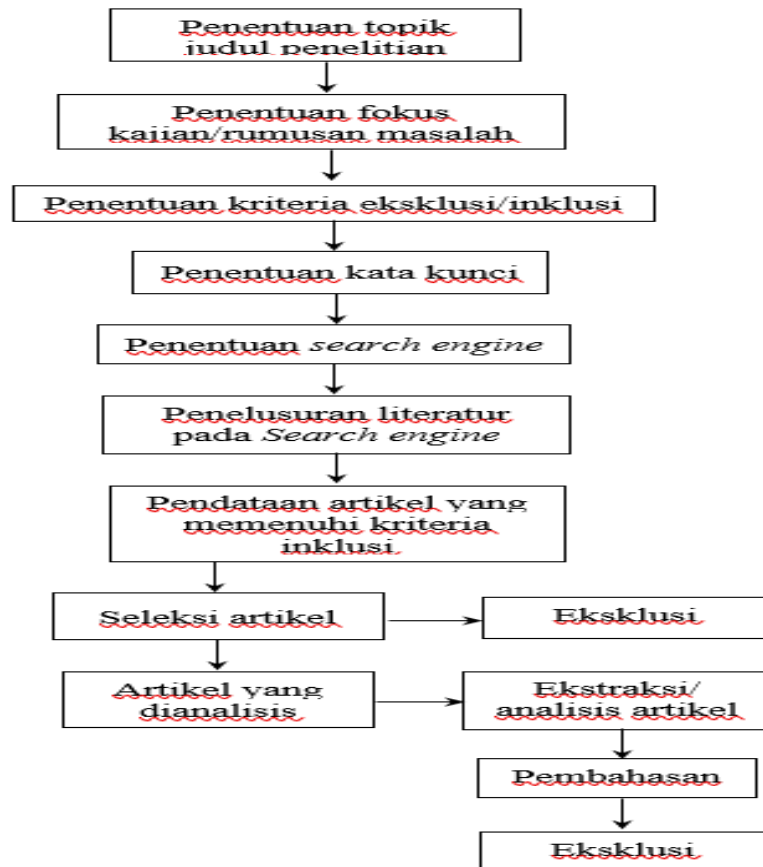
Penentuan topik judul penelitian

Penentuan fokus kajian/rumusan masalah

Penentuan kriteria eksklusi/inklusi

Penentuan kata kunci

Penentuan *search engine*

Penelusuran literatur pada *Search engine*

Pendataan artikel yang memenuhi kriteria inklusi

Seleksi artikel

Eksklusi

Artikel yang dianalisis

Ekstraksi/ analisis artikel

Pembahasan

Eksklusi